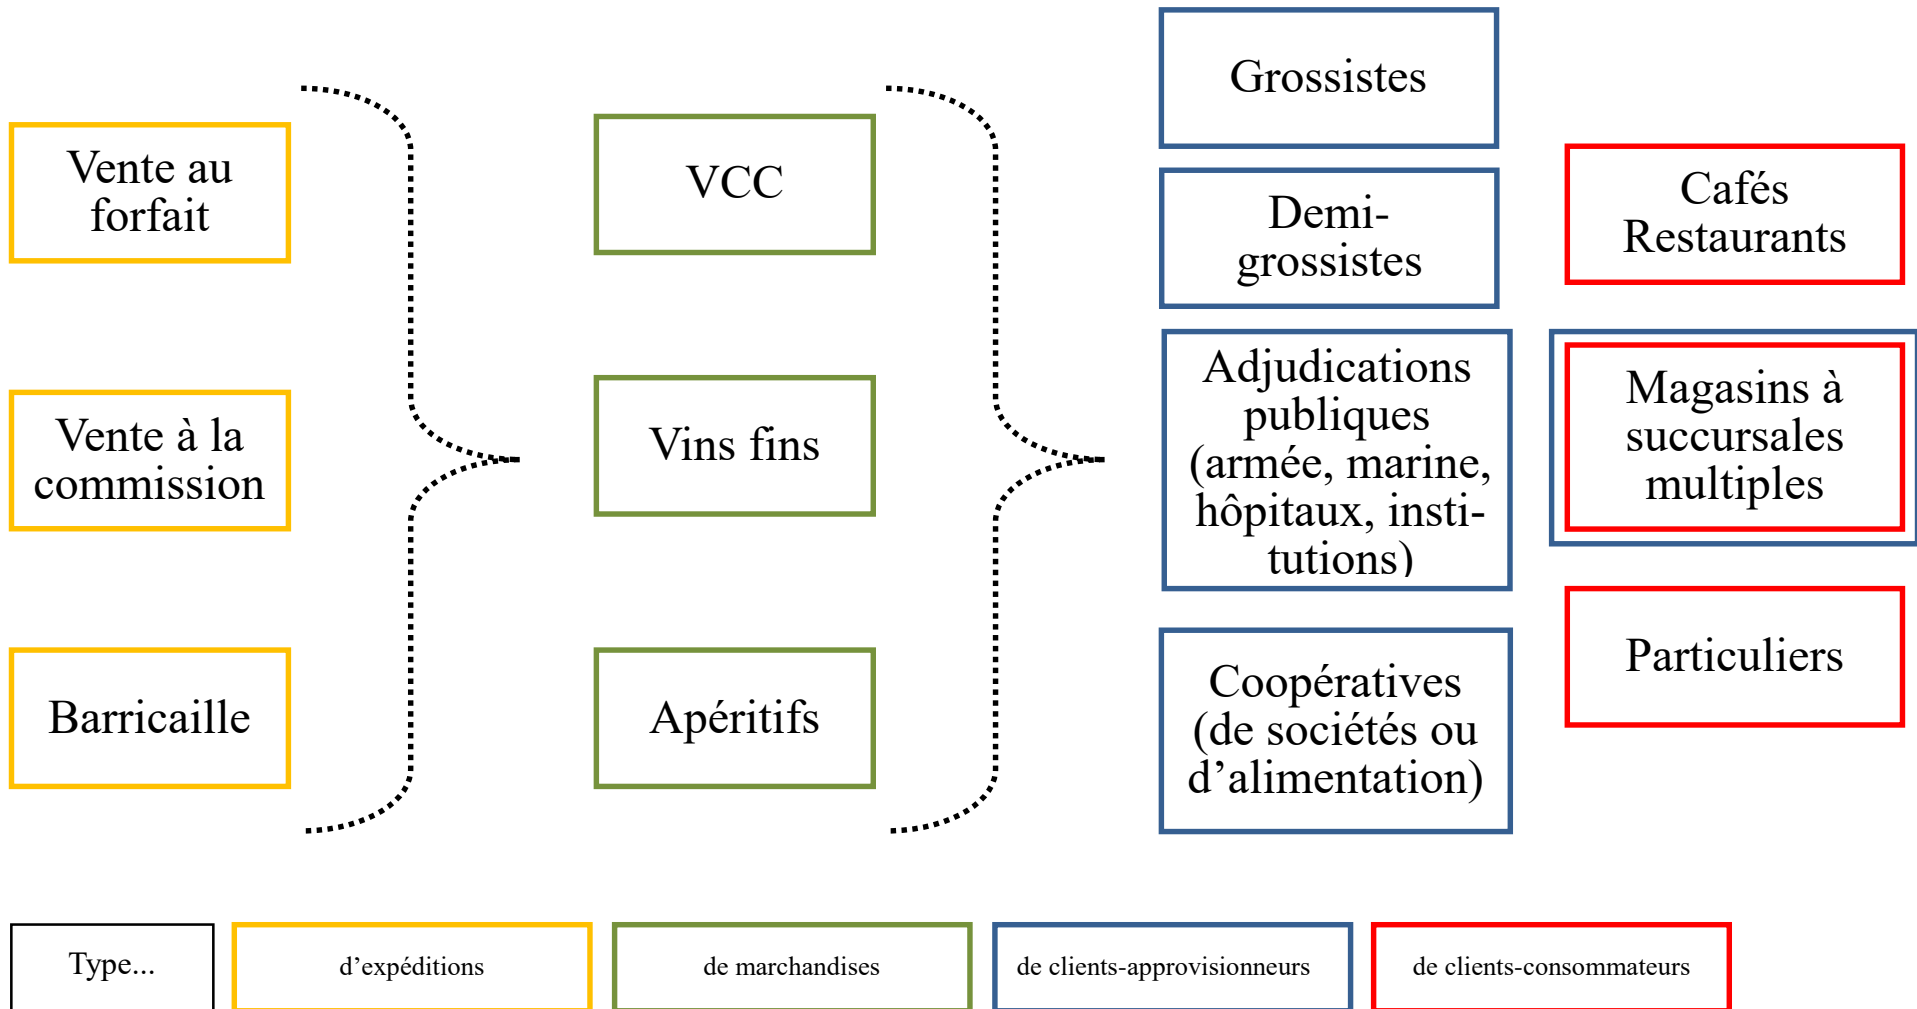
Vente au forfait

Vente à la commission

Barricaille

VCC

Vins fins

Apéritifs

Grossistes

Demi-grossistes

Adjudications publiques (armée, marine, hôpitaux, institutions)

Coopératives (de sociétés ou d'alimentation)

Cafés Restaurants

Magasins à succursales multiples

Particuliers

| Type... | d'expéditions | de marchandises | de clients-approvisionneurs | de clients-consommateurs |
|---|---|---|---|---|